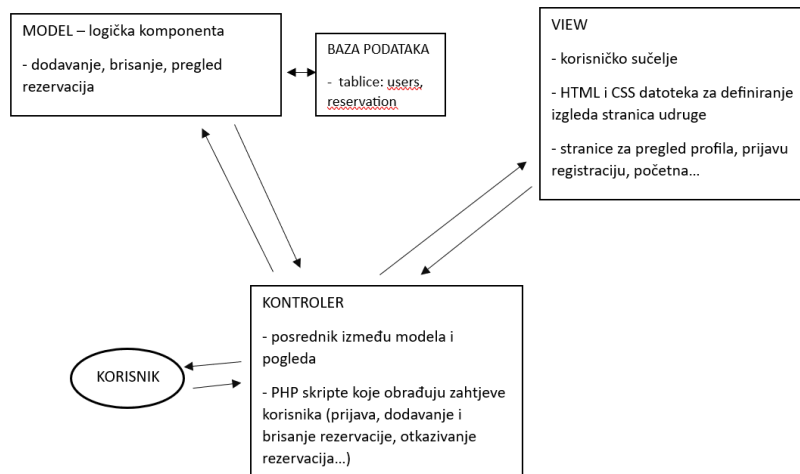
MODEL – logička komponenta

- dodavanje, brisanje, pregled rezervacija

BAZA PODATAKA

- tablice: users, reservation

VIEW

- korisničko sučelje

- HTML i CSS datoteka za definiranje izgleda stranica udruge

- stranice za pregled profila, prijavu registraciju, početna…

KONTROLER

- posrednik između modela i pogleda

- PHP skripte koje obrađuju zahtjeve korisnika (prijava, dodavanje i brisanje rezervacije, otkazivanje rezervacija…)

KORISNIK